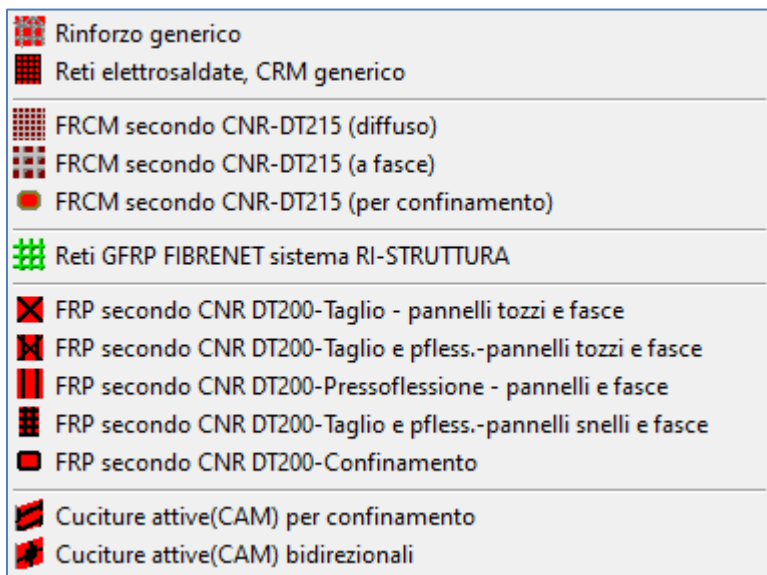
Rinforzo generico
Reti elettrosaldate, CRM generico

FRCM secondo CNR-DT215 (diffuso)
FRCM secondo CNR-DT215 (a fasce)
FRCM secondo CNR-DT215 (per confinamento)

Reti GFRP FIBRENET sistema RI-STRUTTURA

FRP secondo CNR DT200-Taglio - pannelli tozzi e fasce
FRP secondo CNR DT200-Taglio e pfless.-pannelli tozzi e fasce
FRP secondo CNR DT200-Pressoflessione - pannelli e fasce
FRP secondo CNR DT200-Taglio e pfless.-pannelli snelli e fasce
FRP secondo CNR DT200-Confinamento

Cuciture attive(CAM) per confinamento
Cuciture attive(CAM) bidirezionali